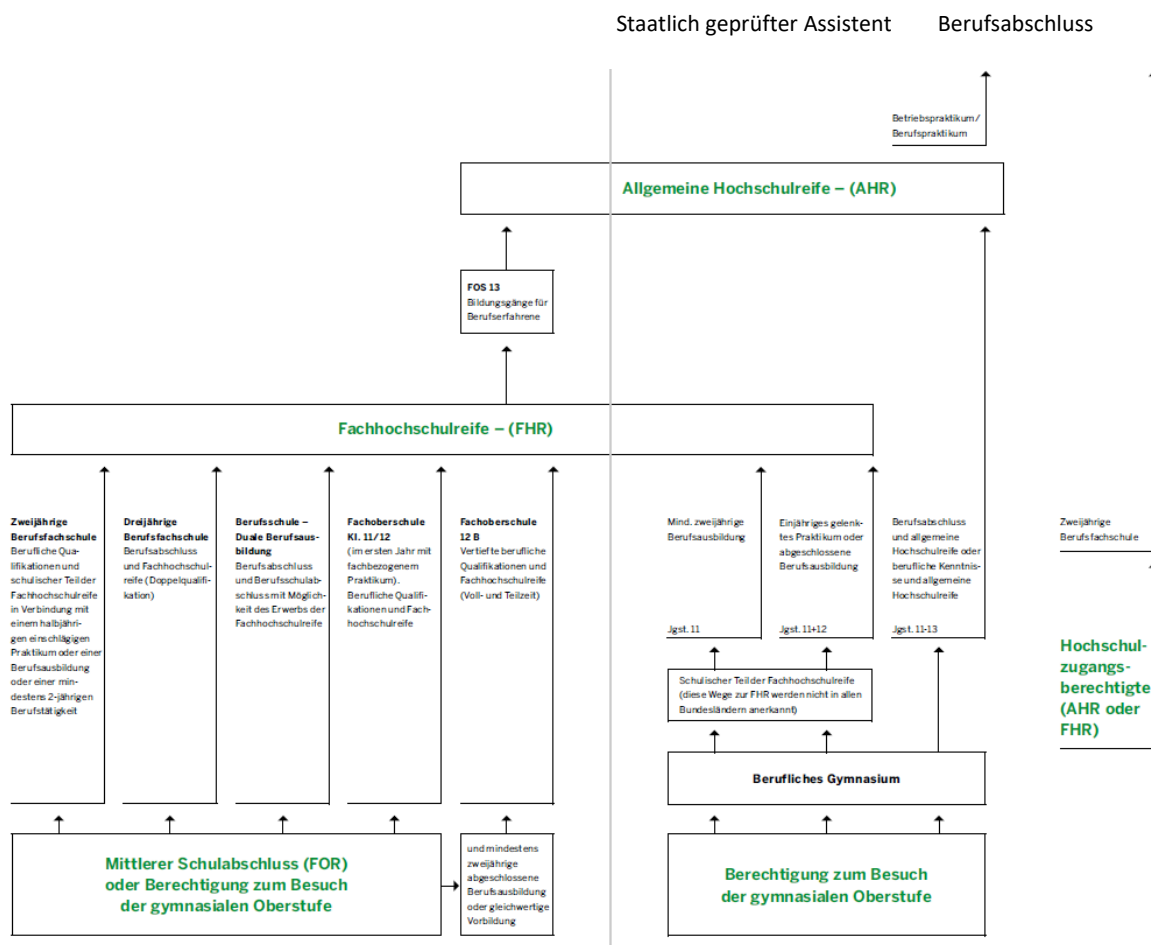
Staatlich geprüfter Assistent Berufsabschluss

Betriebspraktikum / Berufspraktikum

Allgemeine Hochschulreife – (AHR)

FOS 13
Bildungsgänge für Berufserfahrene

Fachhochschulreife – (FHR)

Zweijährige Berufsfachschule
Berufliche Qualifikationen und schulischer Teil der Fachhochschulreife in Verbindung mit einem halbjährigen einschlägigen Praktikum oder einer Berufsausbildung oder einer mindestens 2-jährigen Berufstätigkeit

Dreijährige Berufsfachschule
Berufsabschluss und Fachhochschulreife (Doppelqualifikation)

Berufsschule – Duale Berufsausbildung
Berufsabschluss und Berufsschulabschluss mit Möglichkeit des Erwerbs der Fachhochschulreife

Fachoberschule Kl. 11/12
(im ersten Jahr mit fachbezogenem Praktikum). Berufliche Qualifikationen und Fachhochschulreife

Fachoberschule 12 B
Vertiefte berufliche Qualifikationen und Fachhochschulreife (Voll- und Teilzeit)

Mind. zweijährige Berufsausbildung

Jgst. 11

Einjähriges gelenktes Praktikum oder abgeschlossene Berufsausbildung

Jgst. 11+12

Berufsabschluss und allgemeine Hochschulreife oder berufliche Kenntnisse und allgemeine Hochschulreife

Jgst. 11-13

Zweijährige Berufsfachschule

Schulischer Teil der Fachhochschulreife (diese Wege zur FHR werden nicht in allen Bundesländern anerkannt)

Hochschulzugangsberechtigte (AHR oder FHR)

Berufliches Gymnasium

Mittlerer Schulabschluss (FOR) oder Berechtigung zum Besuch der gymnasialen Oberstufe

und mindestens zweijährige abgeschlossene Berufsausbildung oder gleichwertige Vorbildung

Berechtigung zum Besuch der gymnasialen Oberstufe